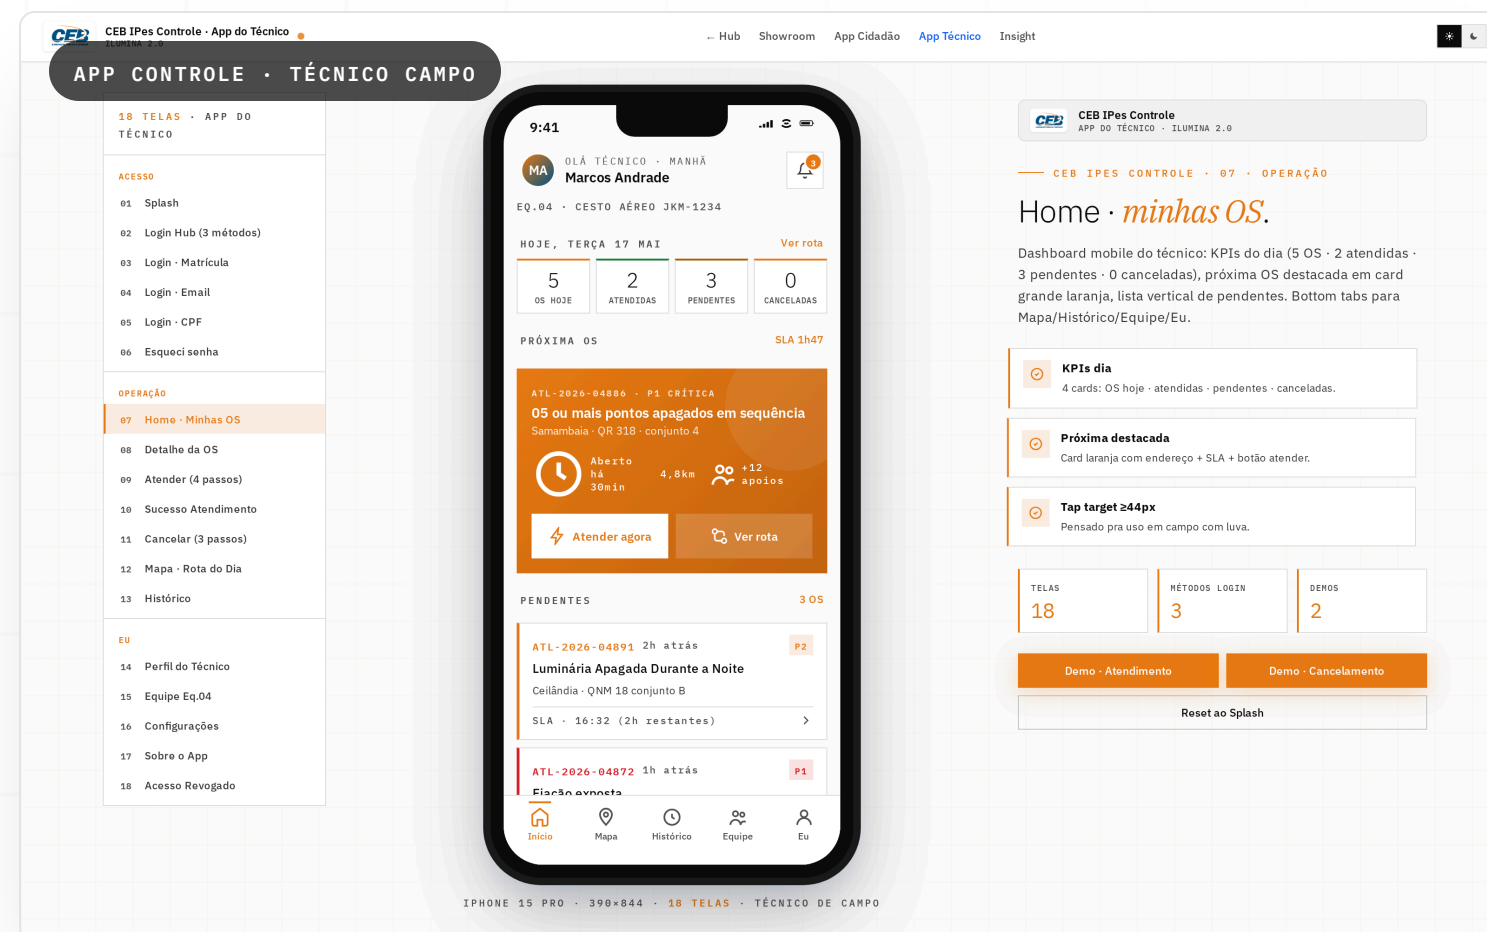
CEB CEB IPes Controle · App do Técnico
ILUMINA 2.0

APP CONTROLE · TÉCNICO CAMPO

← Hub Showroom App Cidadão App Técnico Insight

18 TELAS · APP DO TÉCNICO

ACESSO
01 Splash
02 Login Hub (3 métodos)
03 Login · Matrícula
04 Login · Email
05 Login · CPF
06 Esqueci senha

OPERAÇÃO
07 Home · Minhas OS
08 Detalhe da OS
09 Atender (4 passos)
10 Sucesso Atendimento
11 Cancelar (3 passos)
12 Mapa · Rota do Dia
13 Histórico

EU
14 Perfil do Técnico
15 Equipe Eq.04
16 Configurações
17 Sobre o App
18 Acesso Revogado

9:41

MA OLÁ TÉCNICO · MANHÃ
Marcos Andrade
3
EQ.04 · CESTO AÉREO JKM-1234

HOJE, TERÇA 17 MAI Ver rota

| 5 | 2 | 3 | 0 |
|---|---|---|---|
| OS HOJE | ATENDIDAS | PENDENTES | CANCELADAS |

PRÓXIMA OS SLA 1h47

ATL-2026-04886 · P1 CRÍTICA
05 ou mais pontos apagados em sequência
Samambaia · QR 318 · conjunto 4
Aberto há 30min 4,8km +12 apoios
Atender agora Ver rota

PENDENTES 3 OS

ATL-2026-04891 2h atrás P2
Luminária Apagada Durante a Noite
Ceilândia · QNM 18 conjunto B
SLA · 16:32 (2h restantes)

ATL-2026-04872 1h atrás P1
Fiação exposta

Início Mapa Histórico Equipe Eu

IPHONE 15 PRO · 390×844 · 18 TELAS · TÉCNICO DE CAMPO

CEB CEB IPes Controle
APP DO TÉCNICO · ILUMINA 2.0

CEB IPES CONTROLE · 07 · OPERAÇÃO

Home · minhas OS.

Dashboard mobile do técnico: KPIs do dia (5 OS · 2 atendidas · 3 pendentes · 0 canceladas), próxima OS destacada em card grande laranja, lista vertical de pendentes. Bottom tabs para Mapa/Histórico/Equipe/Eu.

KPIs dia
4 cards: OS hoje · atendidas · pendentes · canceladas.

Próxima destacada
Card laranja com endereço + SLA + botão atender.

Tap target ≥44px
Pensado pra uso em campo com luva.

| TELAS | MÉTODOS LOGIN | DEMOS |
|---|---|---|
| 18 | 3 | 2 |

Demo · Atendimento Demo · Cancelamento
Reset ao Splash